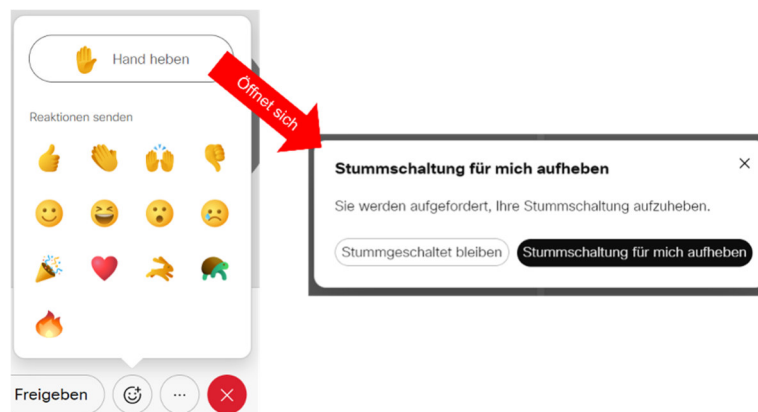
Hand heben

Reaktionen senden

Öffnet sich

Stummschaltung für mich aufheben

×

Sie werden aufgefordert, Ihre Stummschaltung aufzuheben.

Stummgeschaltet bleiben

Stummschaltung für mich aufheben

Freigeben

···